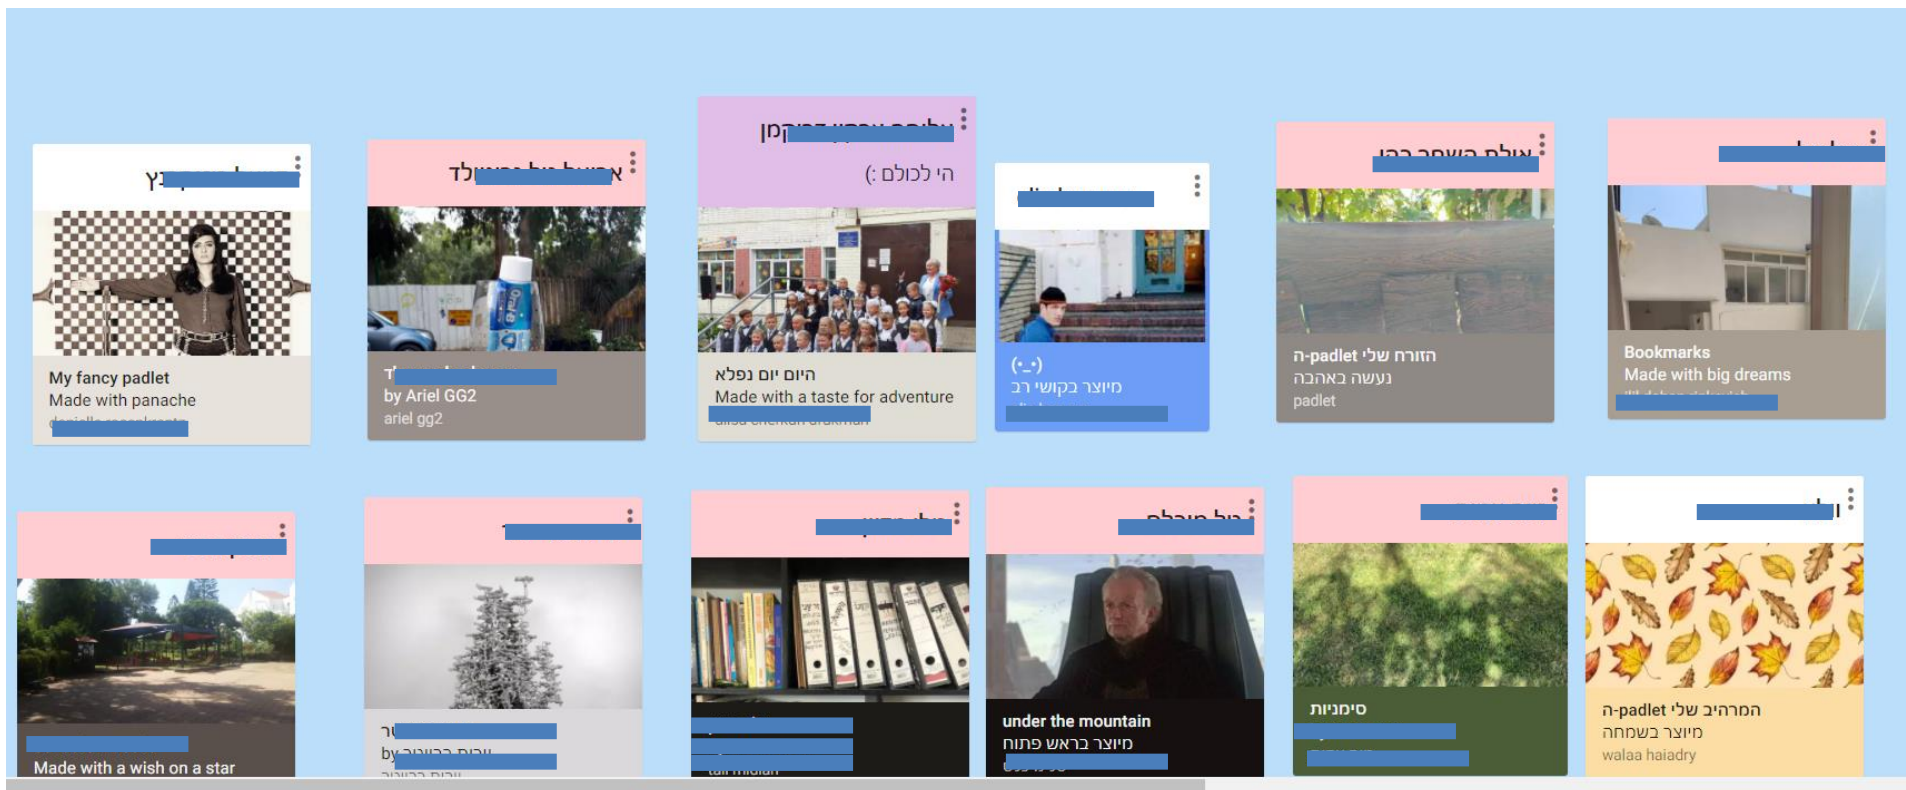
My fancy padlet
Made with panache
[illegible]

by Ariel GG2
ariel gg2

הי לכולם :)
היום יום נפלא
Made with a taste for adventure
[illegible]

(-_-)
מיוצר בקושי רב

הזורח של ה-padlet
נעשה באהבה
padlet

Bookmarks
Made with big dreams
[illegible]

Made with a wish on a star

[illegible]
by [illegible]

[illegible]

under the mountain
מיוצר בראש פתוח

סימניות

המרהיב שלי ה-padlet
מיוצר בשמחה
walaa haiadry